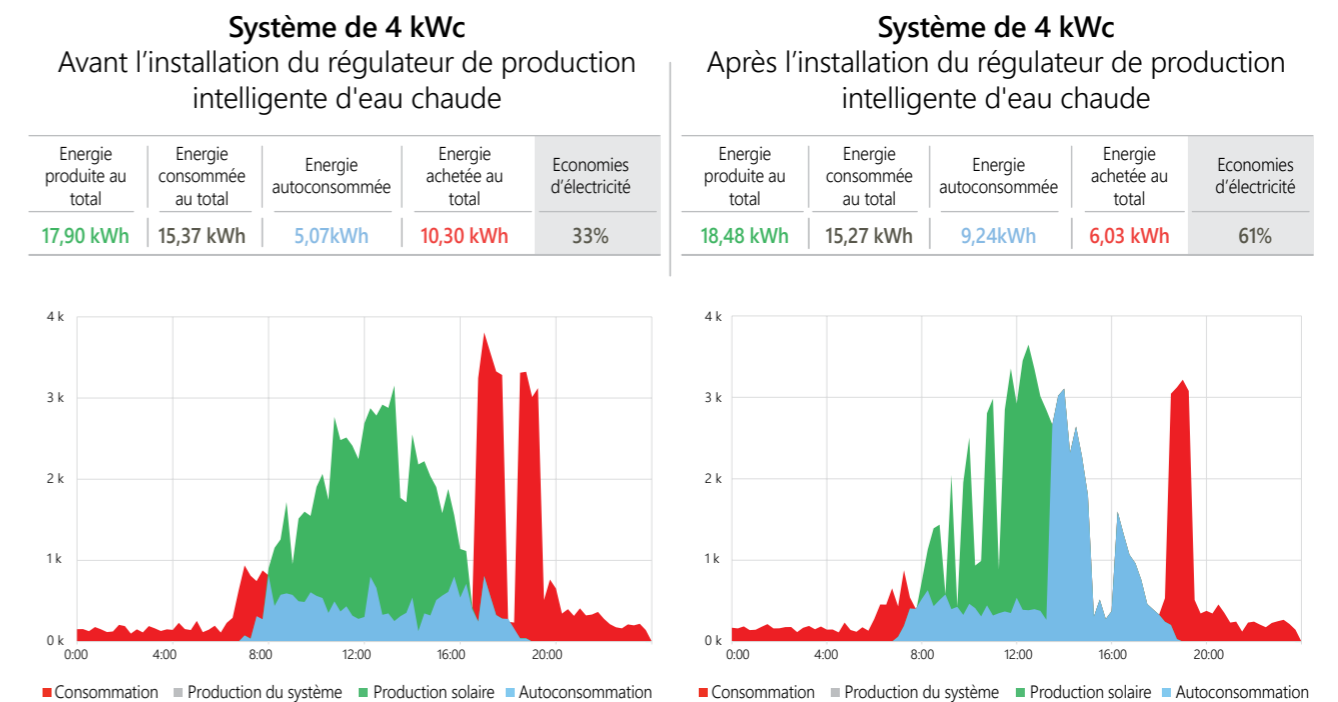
**Système de 4 kWc**
Avant l’installation du régulateur de production intelligente d'eau chaude

| Energie produite au total | Energie consommée au total | Energie autoconsommée | Energie achetée au total | Economies d’électricité |
|---|---|---|---|---|
| 17,90 kWh | 15,37 kWh | 5,07kWh | 10,30 kWh | 33% |

4 k
3 k
2 k
1 k
0 k
0:00 4:00 8:00 12:00 16:00 20:00

Consommation Production du système Production solaire Autoconsommation

**Système de 4 kWc**
Après l’installation du régulateur de production intelligente d'eau chaude

| Energie produite au total | Energie consommée au total | Energie autoconsommée | Energie achetée au total | Economies d’électricité |
|---|---|---|---|---|
| 18,48 kWh | 15,27 kWh | 9,24kWh | 6,03 kWh | 61% |

4 k
3 k
2 k
1 k
0 k
0:00 4:00 8:00 12:00 16:00 20:00

Consommation Production du système Production solaire Autoconsommation